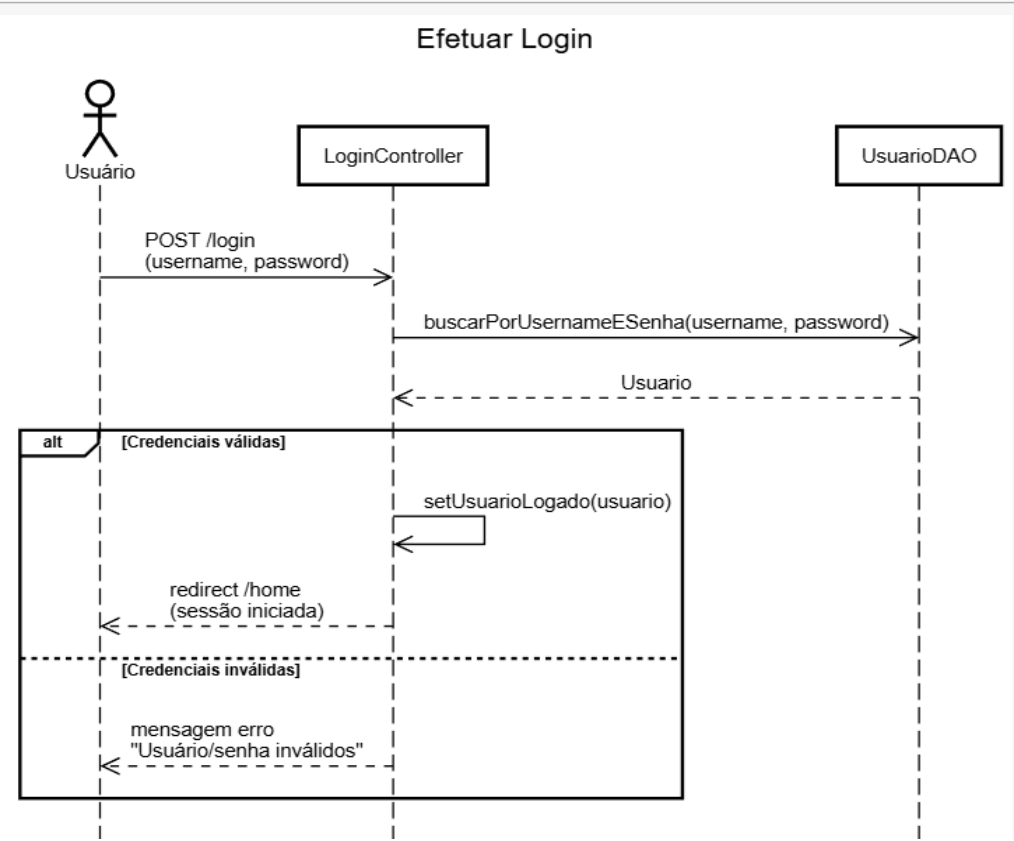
Efetuar Login

Usuário

LoginController

UsuarioDAO

POST /login
(username, password)

buscarPorUsernameESenha(username, password)

Usuario

alt

[Credenciais válidas]

setUsuarioLogado(usuario)

redirect /home
(sessão iniciada)

[Credenciais inválidas]

mensagem erro
"Usuário/senha inválidos"